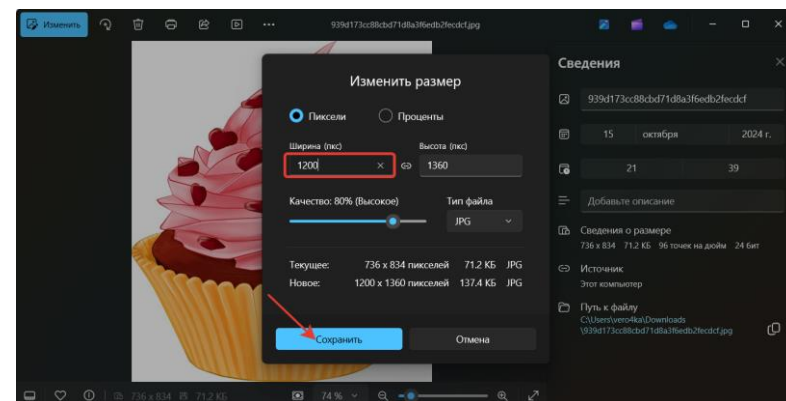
Изменить

939d173cc88cbd71d8a3f6edb2fecdcf.jpg

Изменить размер

Пиксели

Проценты

Ширина (пкс)

1200

Высота (пкс)

1360

Качество: 80% (Высокое)

Тип файла

JPG

Текущее: 736 x 834 пикселей 71.2 КБ JPG

Новое: 1200 x 1360 пикселей 137.4 КБ JPG

Сохранить

Отмена

Сведения

939d173cc88cbd71d8a3f6edb2fecdcf

15 октября 2024 г.

21 39

Добавьте описание

Сведения о размере

736 x 834 71.2 КБ 96 точек на дюйм 24 бит

Источник

Этот компьютер

Путь к файлу

C:\Users\vero4ka\Downloads\939d173cc88cbd71d8a3f6edb2fecdcf.jpg

736 x 834 71.2 КБ

74 %